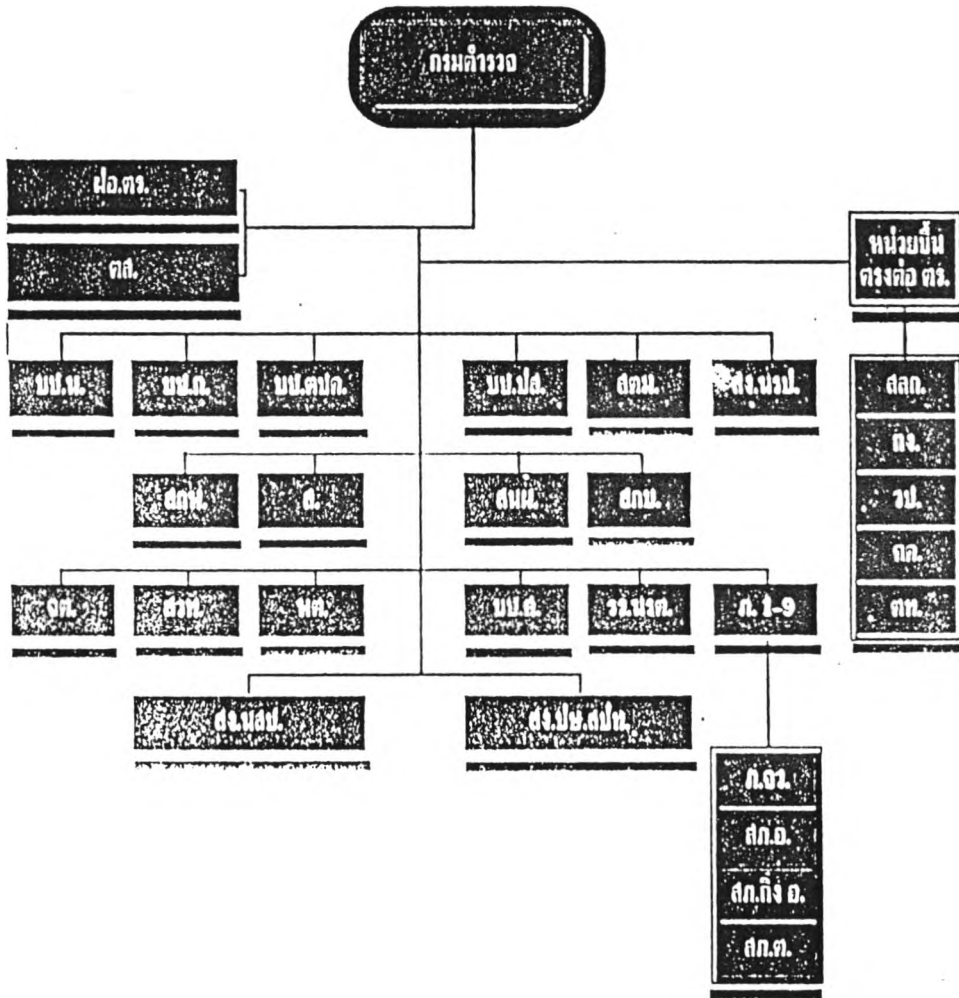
กรมตำรวจ

ฝอ.ตร.

ตส.

หน่วยขึ้นตรงต่อ ตร.

บช.น.

บช.ก.

บช.ตชด.

บช.ปส.

สตม.

สง.นรป.

สลก.

กง.

วป.

กค.

สกพ.

ส.

สพน.

สกบ.

ตท.

จต.

สวพ.

พต.

บช.ศ.

รร.นรต.

ภ.1-9

สง.พสป.

สง.ปษ.สปท.

ภ.จว.

สภ.อ.

สภ.กิ่ง อ.

สภ.ต.